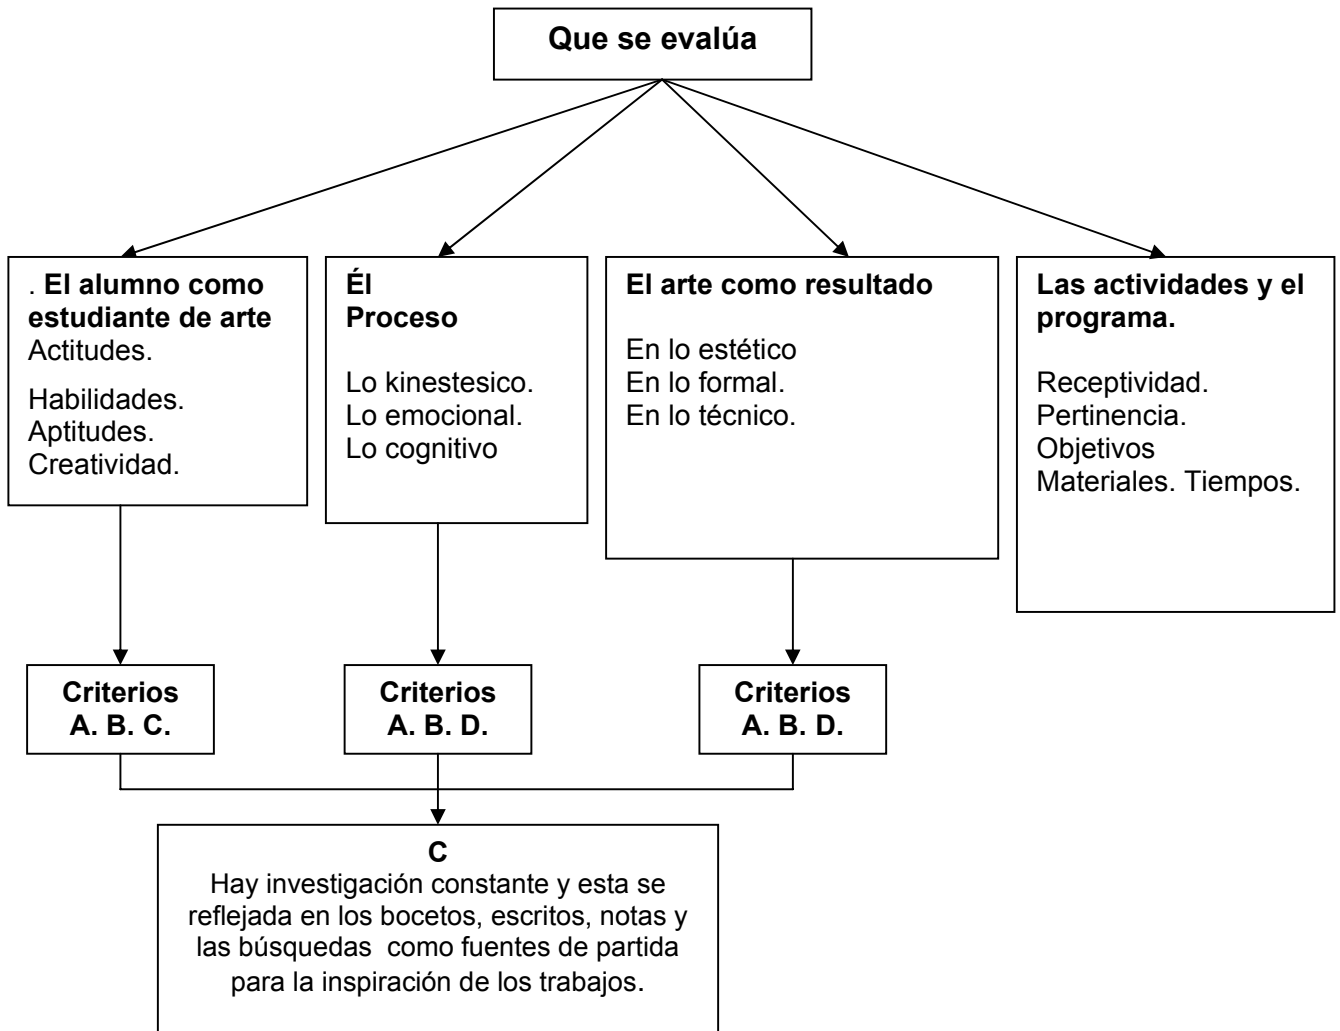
**Que se evalúa**

. **El alumno como estudiante de arte**
Actitudes.

Habilidades.
Aptitudes.
Creatividad.

**Él**
**Proceso**

Lo kinestesico.
Lo emocional.
Lo cognitivo

**El arte como resultado**

En lo estético
En lo formal.
En lo técnico.

**Las actividades y el programa.**

Receptividad.
Pertinencia.
Objetivos
Materiales. Tiempos.

**Criterios**
**A. B. C.**

**Criterios**
**A. B. D.**

**Criterios**
**A. B. D.**

**C**
Hay investigación constante y esta se reflejada en los bocetos, escritos, notas y las búsquedas como fuentes de partida para la inspiración de los trabajos.